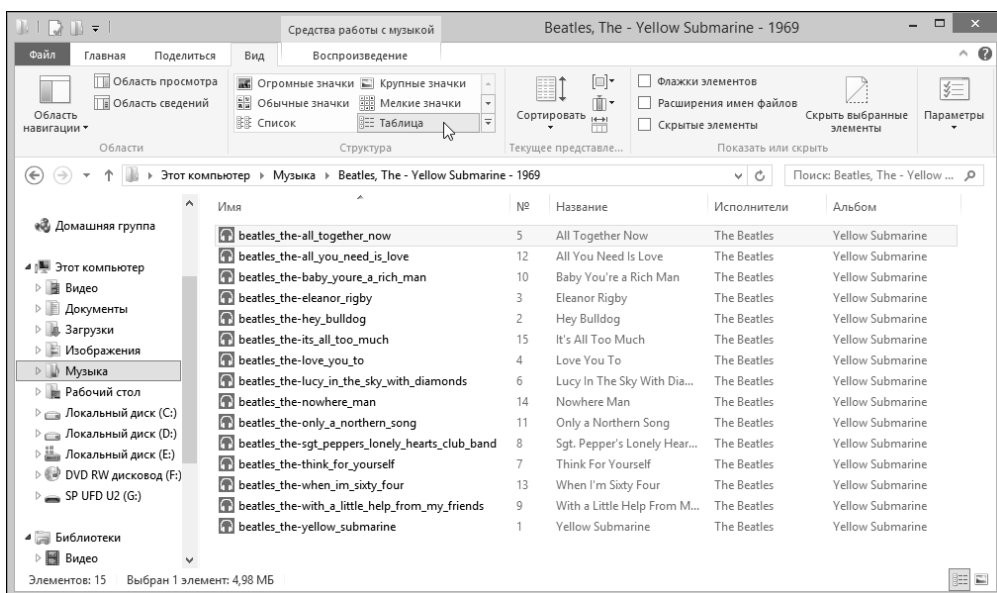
Средства работы с музыкой    Beatles, The - Yellow Submarine - 1969

Файл   Главная   Поделиться   Вид   Воспроизведение

Область навигации ▾   Область просмотра   Область сведений   Области

Огромные значки   Крупные значки   Обычные значки   Мелкие значки   Список   Таблица   Структура

Сортировать   Текущее представле...

Флажки элементов   Расширения имен файлов   Скрытые элементы   Скрыть выбранные элементы   Показать или скрыть

Параметры

Этот компьютер › Музыка › Beatles, The - Yellow Submarine - 1969

Поиск: Beatles, The - Yellow ...

Домашняя группа

Этот компьютер
Видео
Документы
Загрузки
Изображения
Музыка
Рабочий стол
Локальный диск (C:)
Локальный диск (D:)
Локальный диск (E:)
DVD RW дисковод (F:)
SP UFD U2 (G:)

Библиотеки
Видео

| Имя | № | Название | Исполнители | Альбом |
|---|---|---|---|---|
| beatles_the-all_together_now | 5 | All Together Now | The Beatles | Yellow Submarine |
| beatles_the-all_you_need_is_love | 12 | All You Need Is Love | The Beatles | Yellow Submarine |
| beatles_the-baby_youre_a_rich_man | 10 | Baby You're a Rich Man | The Beatles | Yellow Submarine |
| beatles_the-eleanor_rigby | 3 | Eleanor Rigby | The Beatles | Yellow Submarine |
| beatles_the-hey_bulldog | 2 | Hey Bulldog | The Beatles | Yellow Submarine |
| beatles_the-its_all_too_much | 15 | It's All Too Much | The Beatles | Yellow Submarine |
| beatles_the-love_you_to | 4 | Love You To | The Beatles | Yellow Submarine |
| beatles_the-lucy_in_the_sky_with_diamonds | 6 | Lucy In The Sky With Dia... | The Beatles | Yellow Submarine |
| beatles_the-nowhere_man | 14 | Nowhere Man | The Beatles | Yellow Submarine |
| beatles_the-only_a_northern_song | 11 | Only a Northern Song | The Beatles | Yellow Submarine |
| beatles_the-sgt_peppers_lonely_hearts_club_band | 8 | Sgt. Pepper's Lonely Hear... | The Beatles | Yellow Submarine |
| beatles_the-think_for_yourself | 7 | Think For Yourself | The Beatles | Yellow Submarine |
| beatles_the-when_im_sixty_four | 13 | When I'm Sixty Four | The Beatles | Yellow Submarine |
| beatles_the-with_a_little_help_from_my_friends | 9 | With a Little Help From M... | The Beatles | Yellow Submarine |
| beatles_the-yellow_submarine | 1 | Yellow Submarine | The Beatles | Yellow Submarine |

Элементов: 15   Выбран 1 элемент: 4,98 МБ